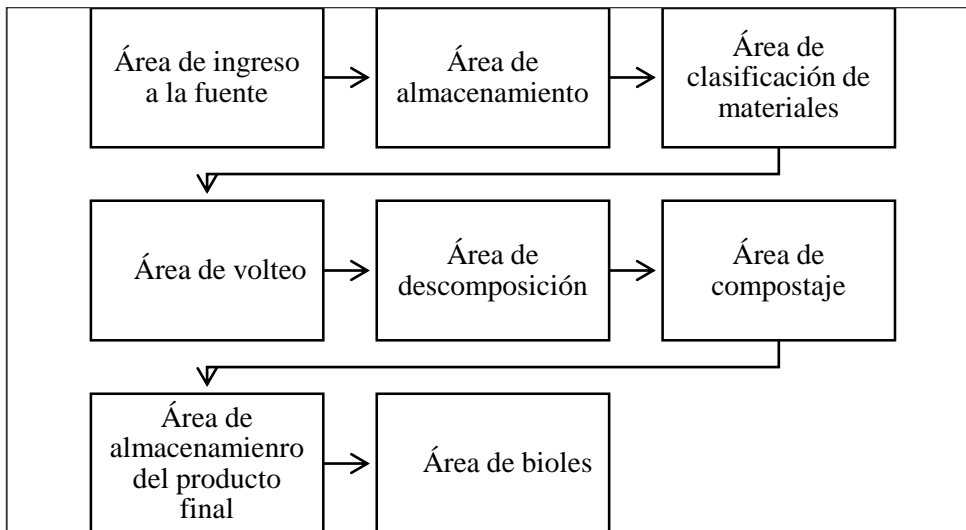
Área de ingreso a la fuente

Área de almacenamiento

Área de clasificación de materiales

Área de volteo

Área de descomposición

Área de compostaje

Área de almacenamienro del producto final

Área de bioles